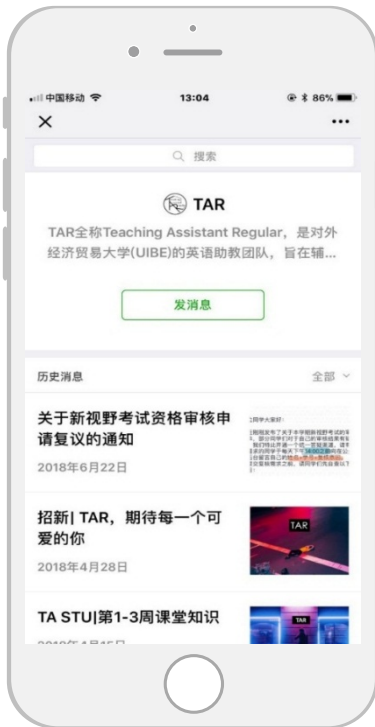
中国移动 13:04 86%

×

搜索

TAR

TAR全称Teaching Assistant Regular，是对外经济贸易大学(UIBE)的英语助教团队，旨在辅...

发消息

历史消息

全部

关于新视野考试资格审核申请复议的通知

2018年6月22日

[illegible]

招新| TAR，期待每一个可爱的你

2018年4月28日

TAR

TA STU|第1-3周课堂知识

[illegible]

TAR